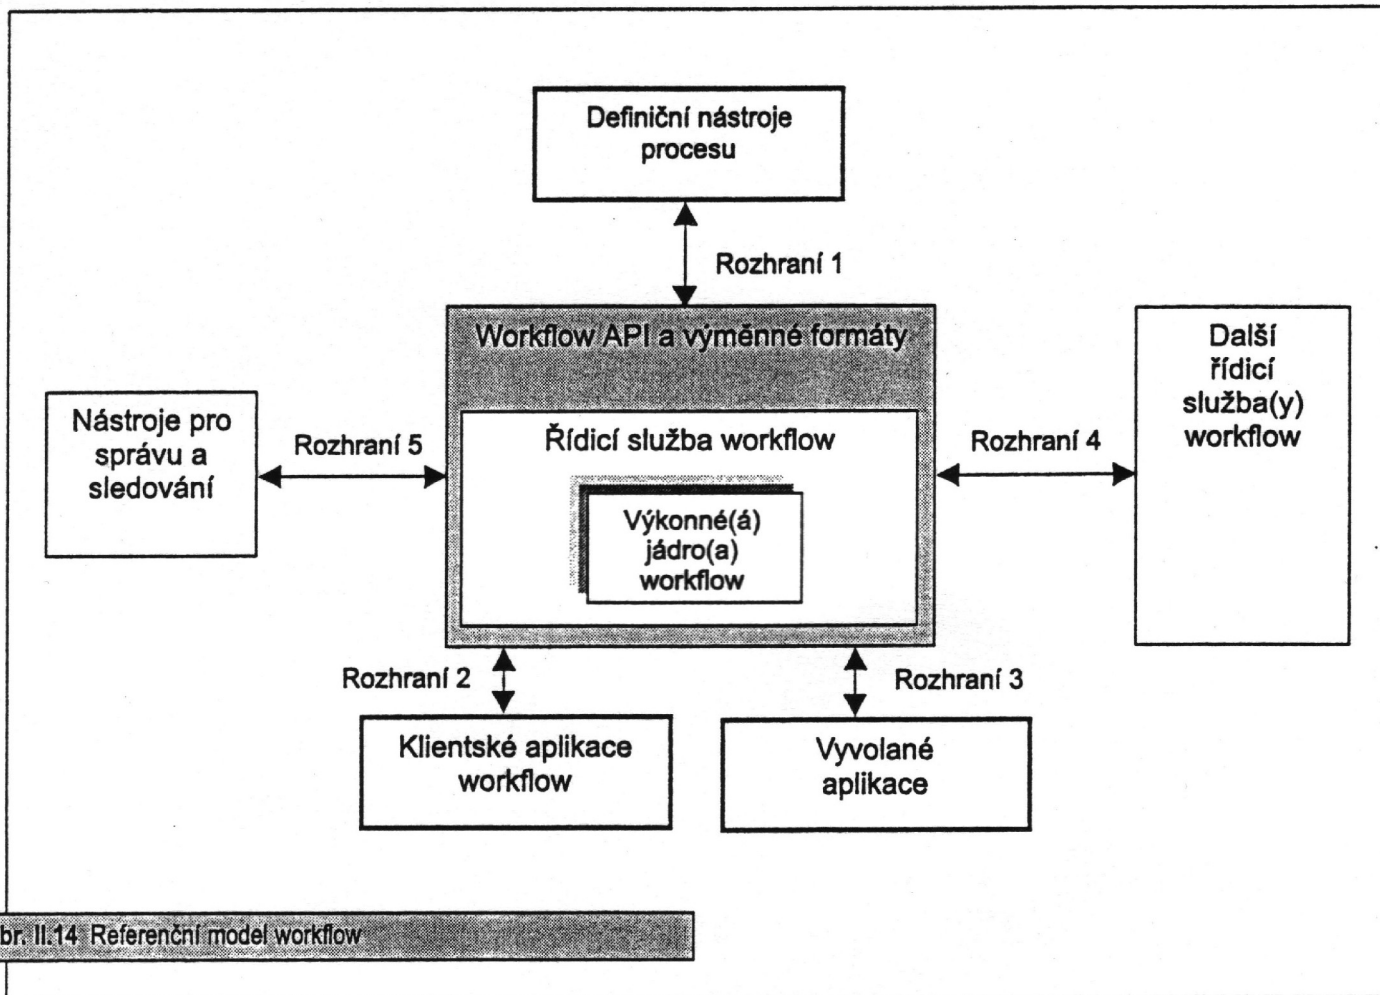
Definiční nástroje procesu

Rozhraní 1

Workflow API a výměnné formáty

Nástroje pro správu a sledování

Rozhraní 5

Řídicí služba workflow

Výkonné(á) jádro(a) workflow

Rozhraní 4

Další řídicí služba(y) workflow

Rozhraní 2

Rozhraní 3

Klientské aplikace workflow

Vyvolané aplikace

br. II.14 Referenční model workflow